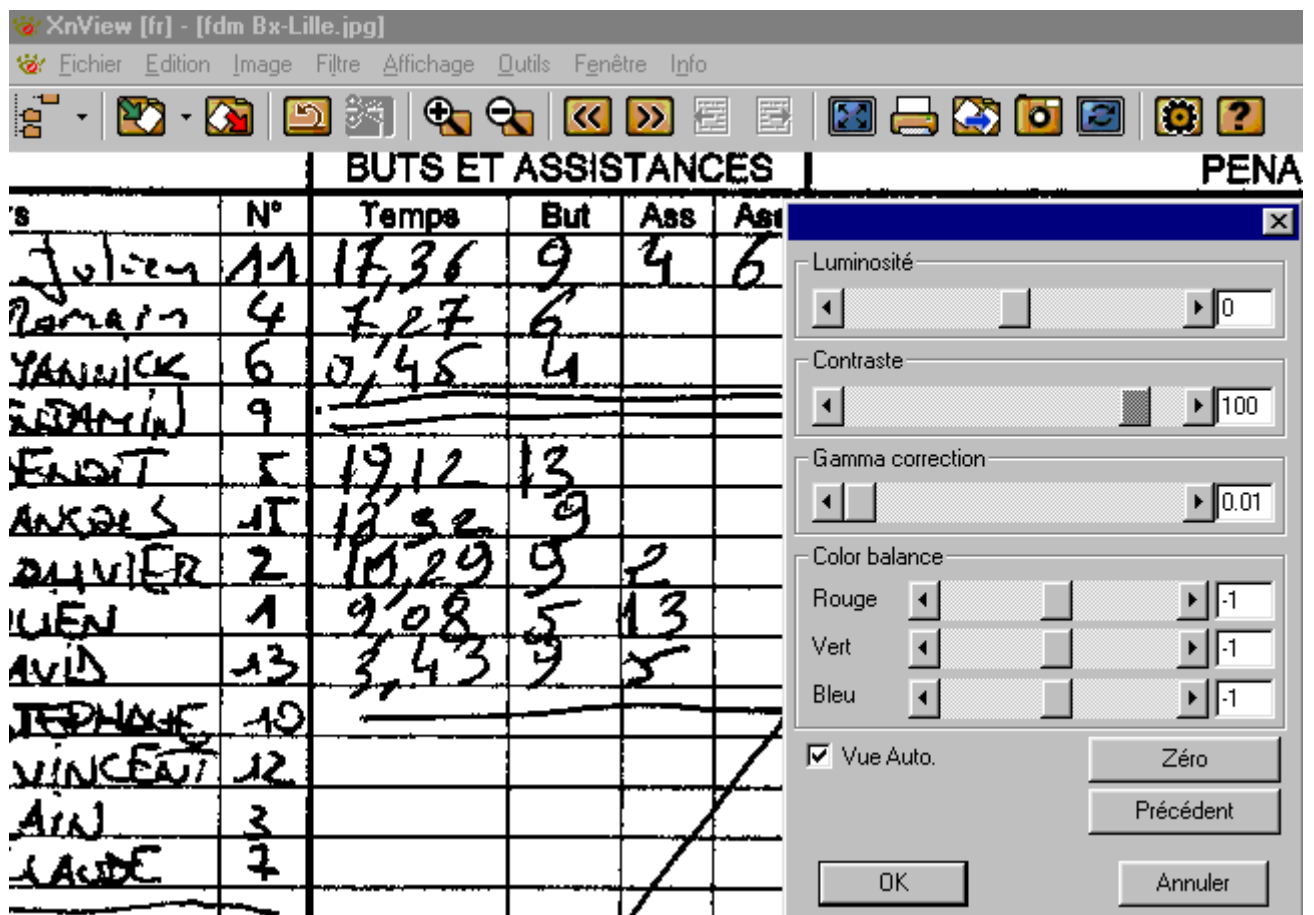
XnView [fr] - [fdm Bx-Lille.jpg]

Fichier Edition Image Filtre Affichage Outils Fenêtre Info

BUTS ET ASSISTANCES

PENA

| 's | N° | Temps | But | Ass | Ass |
|---|---|---|---|---|---|
| Julien | 11 | 17,36 | 9 | 4 | 6 |
| Romain | 4 | 7,27 | 6 | | |
| YANNICK | 6 | 0,45 | 4 | | |
| BENJAMIN | 9 | | | | |
| BENOIT | 5 | 19,12 | 13 | | |
| ANGELS | 15 | 12,52 | 9 | | |
| OLIVIER | 2 | 10,29 | 9 | 2 | |
| ULIEN | 1 | 9,08 | 5 | 13 | |
| AVID | 13 | 3,43 | 9 | 5 | |
| STEPHANE | 10 | | | | |
| VINCENT | 12 | | | | |
| AIN | 3 | | | | |
| LAUDE | 7 | | | | |

Luminosité
0
Contraste
100
Gamma correction
0.01
Color balance
Rouge -1
Vert -1
Bleu -1
Vue Auto.
Zéro
Précédent
OK
Annuler